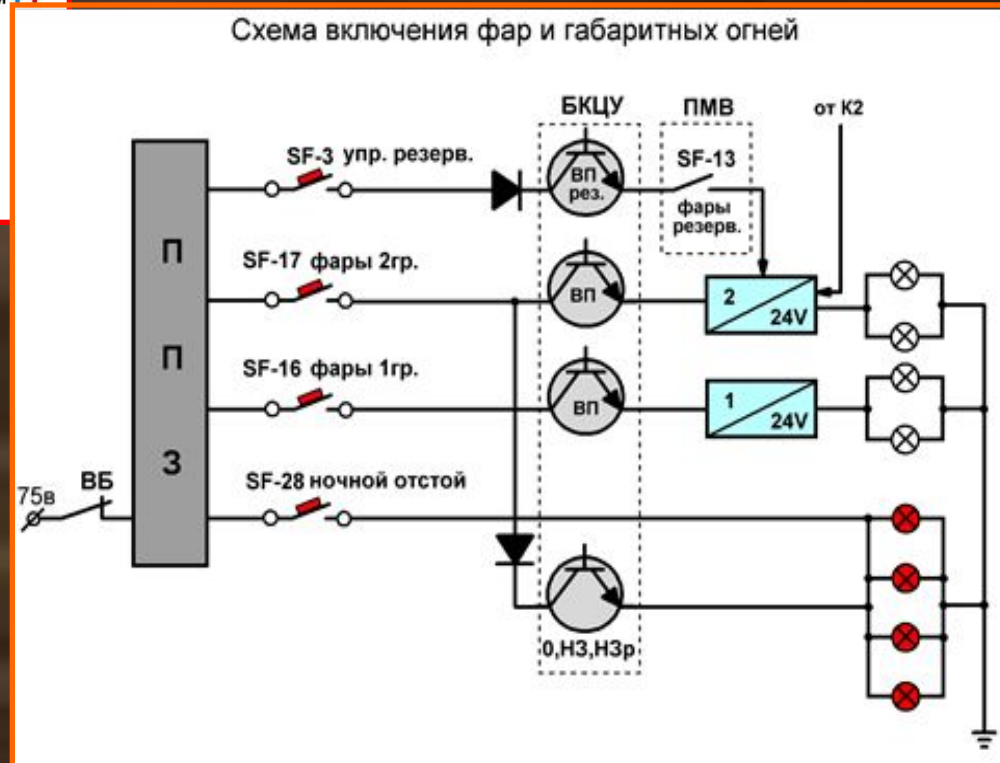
Схема включения фар и габаритных огней

БКЦУ

ПМВ

от К2

SF-3 упр. резерв.

ВП рез.

SF-13

фары резерв.

П

П

З

SF-17 фары 2гр.

ВП

2

24V

SF-16 фары 1гр.

ВП

1

24V

75в

ВБ

SF-28 ночной отстой

0,НЗ,НЗр